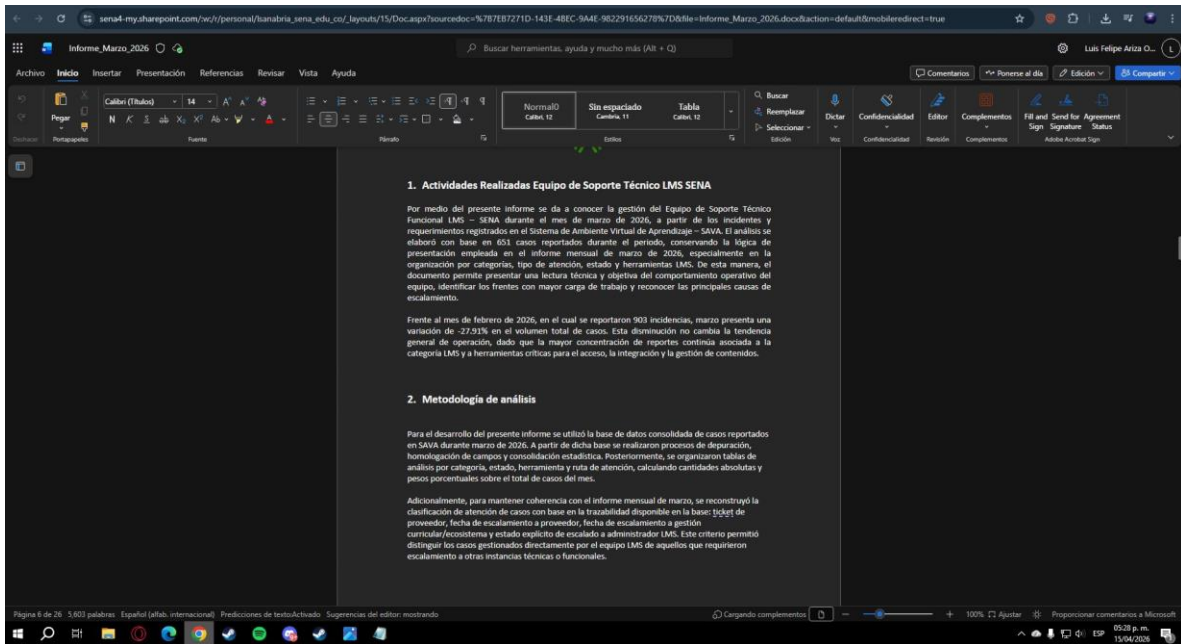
sena4-my.sharepoint.com/:w:/r/personal/lsanabria_sena_edu_co/_layouts/15/Doc.aspx?sourcedoc=%7B7EB7271D-143E-4BEC-9A4E-982291656278%7D&file=Informe_Marzo_2026.docx&action=default&mobileredirect=true

Informe_Marzo_2026

Buscar herramientas, ayuda y mucho más (Alt + Q)

Luis Felipe Ariza O...

Archivo Inicio Insertar Presentación Referencias Revisar Vista Ayuda

Comentarios Ponerse al día Edición Compartir

Pegar Portapapeles Calibri (Títulos) 14 Fuente Párrafo Normal Calibri, 12 Sin espaciado Cambria, 11 Tabla Calibri, 12 Estilos Buscar Reemplazar Seleccionar Edición Dictar Voz Confidencialidad Confidencialidad Editor Revisión Complementos Complementos Fill and Sign Send for Signature Agreement Status Adobe Acrobat Sign

1. Actividades Realizadas Equipo de Soporte Técnico LMS SENA

Por medio del presente informe se da a conocer la gestión del Equipo de Soporte Técnico Funcional LMS – SENA durante el mes de marzo de 2026, a partir de los incidentes y requerimientos registrados en el Sistema de Ambiente Virtual de Aprendizaje – SAVA. El análisis se elaboró con base en 651 casos reportados durante el periodo, conservando la lógica de presentación empleada en el informe mensual de marzo de 2026, especialmente en la organización por categorías, tipo de atención, estado y herramientas LMS. De esta manera, el documento permite presentar una lectura técnica y objetiva del comportamiento operativo del equipo, identificar los frentes con mayor carga de trabajo y reconocer las principales causas de escalamiento.

Frente al mes de febrero de 2026, en el cual se reportaron 903 incidencias, marzo presenta una variación de -27.91% en el volumen total de casos. Esta disminución no cambia la tendencia general de operación, dado que la mayor concentración de reportes continúa asociada a la categoría LMS y a herramientas críticas para el acceso, la integración y la gestión de contenidos.

2. Metodología de análisis

Para el desarrollo del presente informe se utilizó la base de datos consolidada de casos reportados en SAVA durante marzo de 2026. A partir de dicha base se realizaron procesos de depuración, homologación de campos y consolidación estadística. Posteriormente, se organizaron tablas de análisis por categoría, estado, herramienta y ruta de atención, calculando cantidades absolutas y pesos porcentuales sobre el total de casos del mes.

Adicionalmente, para mantener coherencia con el informe mensual de marzo, se reconstruyó la clasificación de atención de casos con base en la trazabilidad disponible en la base: ticket de proveedor, fecha de escalamiento a proveedor, fecha de escalamiento a gestión curricular/ecosistema y estado explícito de escalado a administrador LMS. Este criterio permitió distinguir los casos gestionados directamente por el equipo LMS de aquellos que requirieron escalamiento a otras instancias técnicas o funcionales.

Página 6 de 26 5,603 palabras Español (alfab. internacional) Predicciones de texto:Activado Sugerencias del editor: mostrando Cargando complementos 100% Ajustar Proporcionar comentarios a Microsoft

ESP 05:28 p. m. 15/04/2026